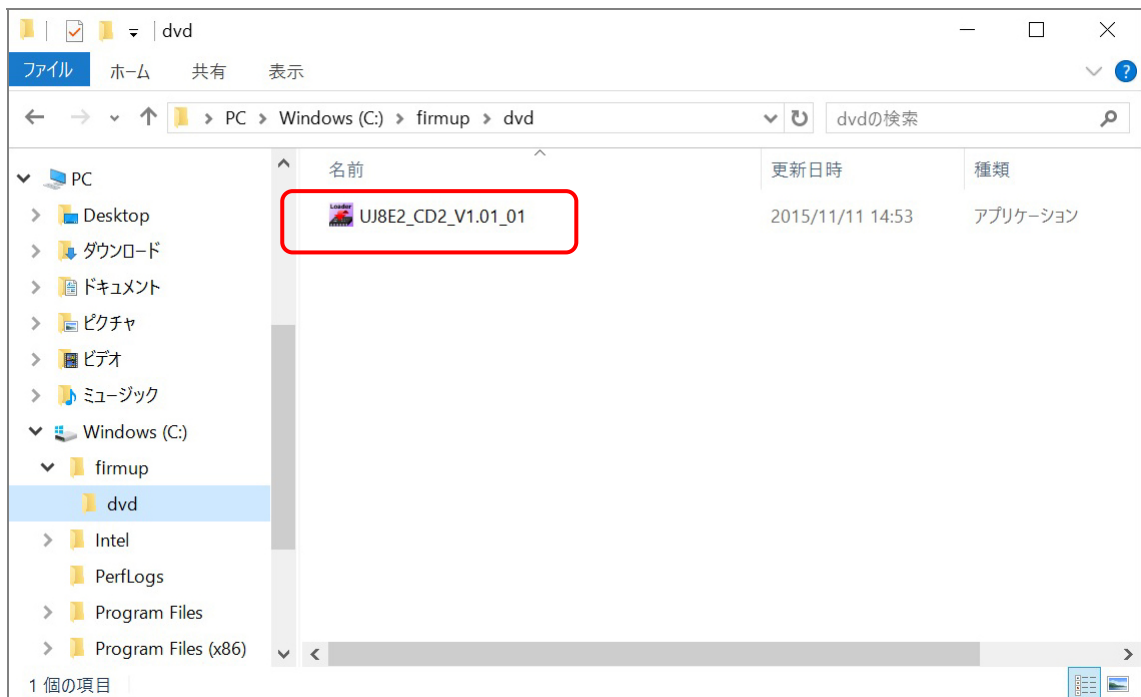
dvd

ファイル ホーム 共有 表示

PC > Windows (C:) > firmup > dvd

dvdの検索

PC
Desktop
ダウンロード
ドキュメント
ピクチャ
ビデオ
ミュージック
Windows (C:)
firmup
dvd
Intel
PerfLogs
Program Files
Program Files (x86)

| 名前 | 更新日時 | 種類 |
|---|---|---|
| UJ8E2_CD2_V1.01_01 | 2015/11/11 14:53 | アプリケーション |

1 個の項目